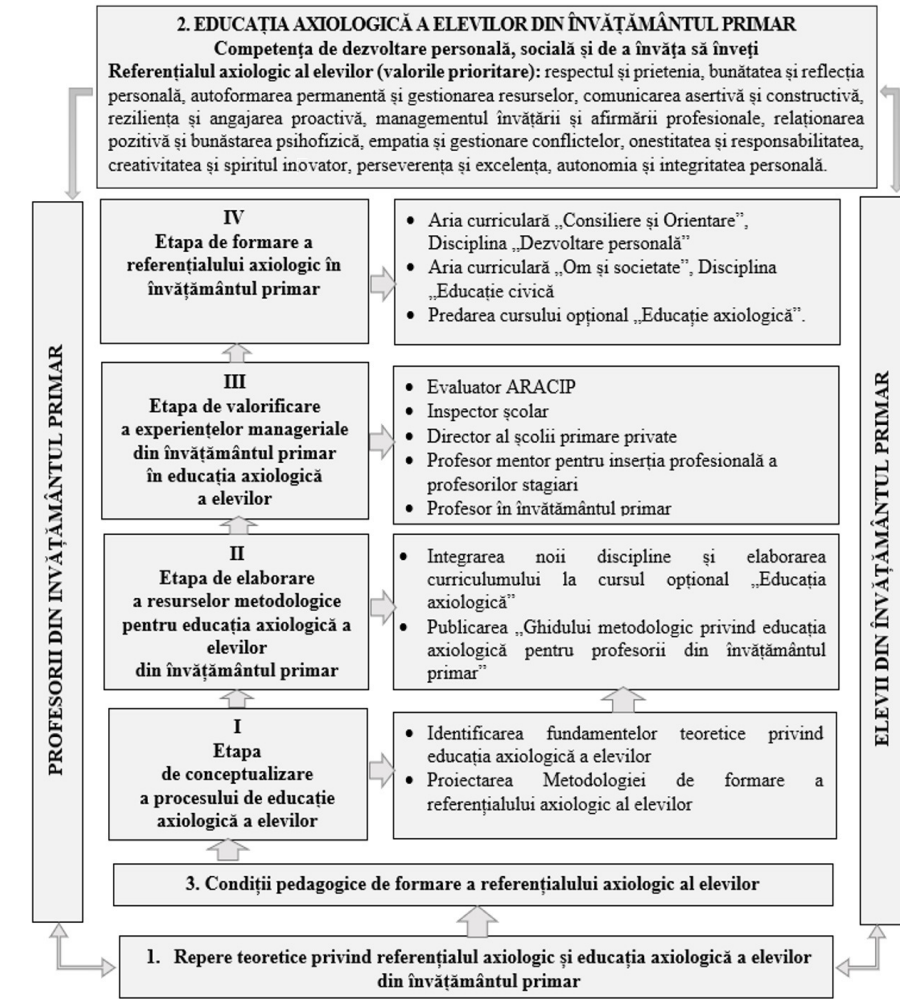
2. EDUCAȚIA AXIOLOGICĂ A ELEVILOR DIN ÎNVĂȚĂMÂNTUL PRIMAR
Competența de dezvoltare personală, socială și de a învăța să înveți
Referențialul axiologic al elevilor (valorile prioritare): respectul și prietenia, bunătatea și reflecția personală, autoformarea permanentă și gestionarea resurselor, comunicarea asertivă și constructivă, reziliența și angajarea proactivă, managementul învățării și afirmării profesionale, relaționarea pozitivă și bunăstarea psihofizică, empatia și gestionare conflictelor, onestitatea și responsabilitatea, creativitatea și spiritul inovator, perseverența și excelența, autonomia și integritatea personală.

PROFESORII DIN ÎNVĂȚĂMÂNTUL PRIMAR

IV
Etapa de formare a referențialului axiologic în învățământul primar

- Aria curriculară „Consiliere și Orientare", Disciplina „Dezvoltare personală"
- Aria curriculară „Om și societate", Disciplina „Educație civică
- Predarea cursului opțional „Educație axiologică".

III
Etapa de valorificare a experiențelor manageriale din învățământul primar în educația axiologică a elevilor

- Evaluator ARACIP
- Inspector școlar
- Director al școlii primare private
- Profesor mentor pentru inserția profesională a profesorilor stagiari
- Profesor în învățământul primar

II
Etapa de elaborare a resurselor metodologice pentru educația axiologică a elevilor din învățământul primar

- Integrarea noii discipline și elaborarea curriculumului la cursul opțional „Educația axiologică"
- Publicarea „Ghidului metodologic privind educația axiologică pentru profesorii din învățământul primar"

I
Etapa de conceptualizare a procesului de educație axiologică a elevilor

- Identificarea fundamentelor teoretice privind educația axiologică a elevilor
- Proiectarea Metodologiei de formare a referențialului axiologic al elevilor

ELEVII DIN ÎNVĂȚĂMÂNTUL PRIMAR

3. Condiții pedagogice de formare a referențialului axiologic al elevilor

1. Repere teoretice privind referențialul axiologic și educația axiologică a elevilor din învățământul primar